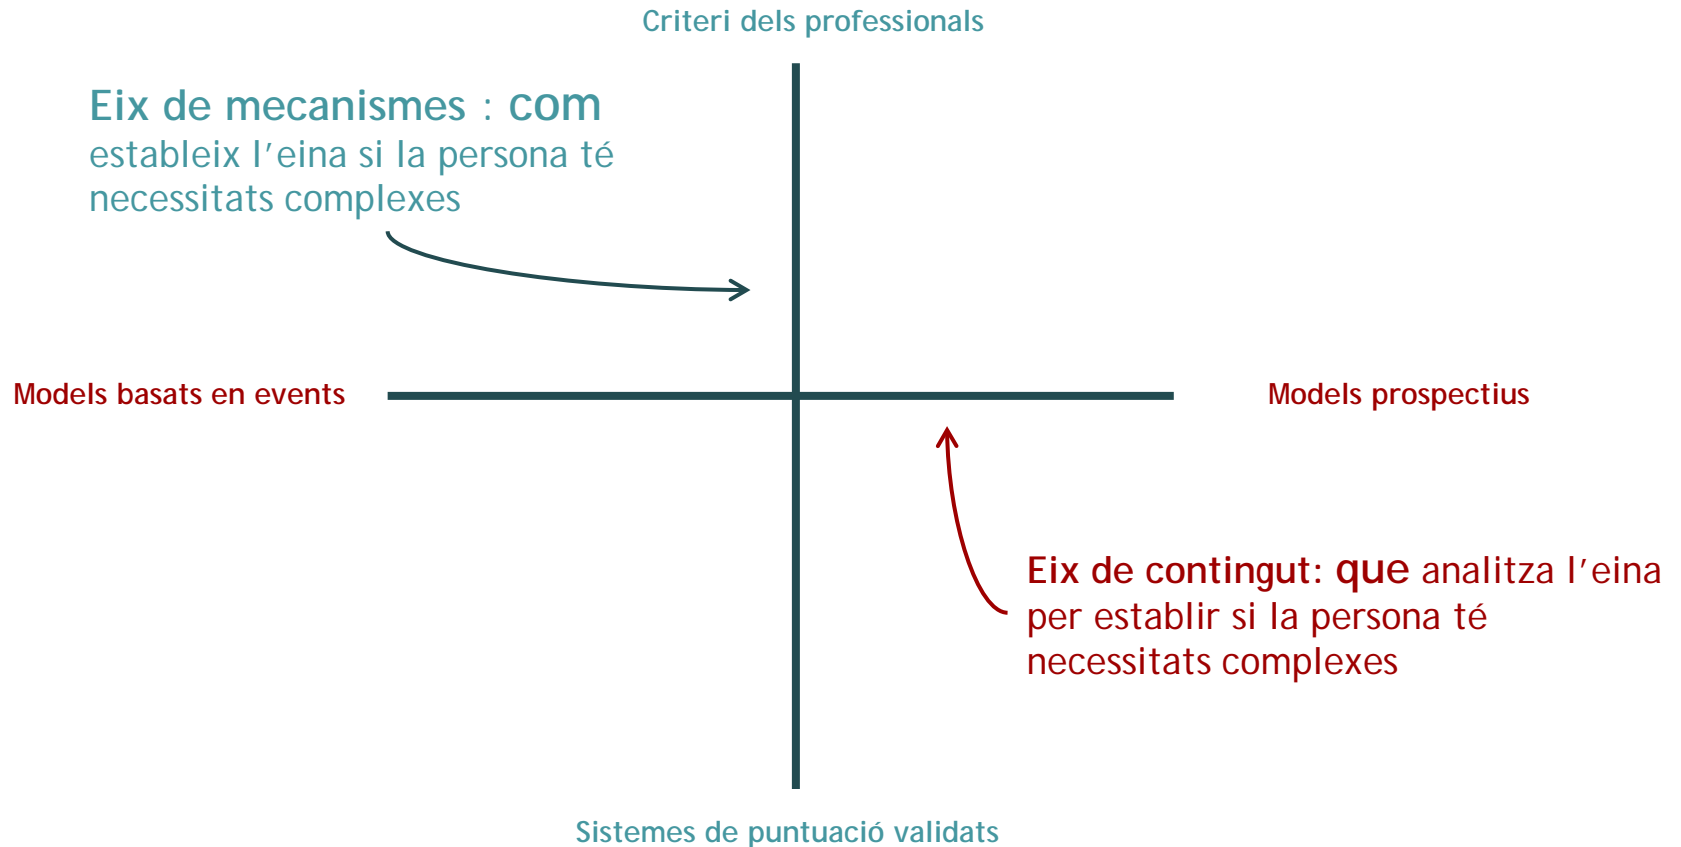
Criteri dels professionals

Eix de mecanismes : com estableix l'eina si la persona té necessitats complexes

Models basats en events

Models prospectius

Eix de contingut: que analitza l'eina per establir si la persona té necessitats complexes

Sistemes de puntuació validats